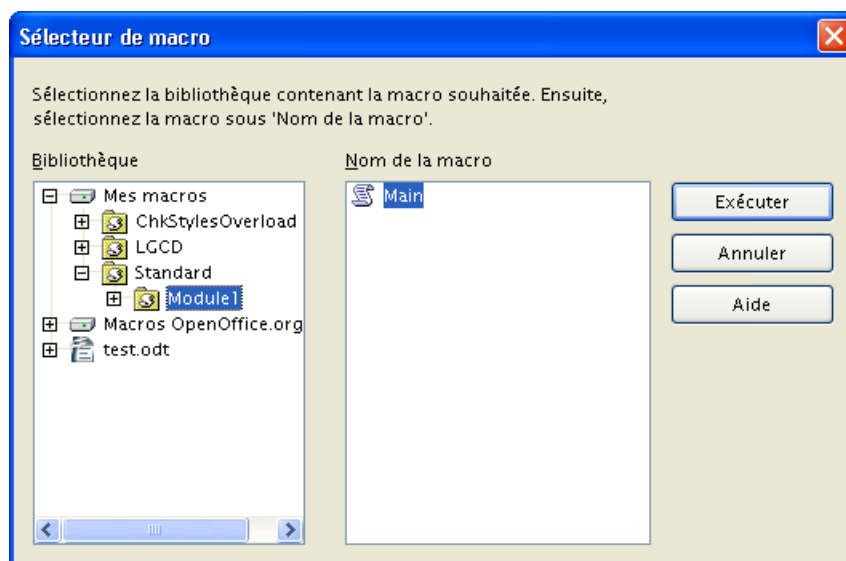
Sélecteur de macro

Sélectionnez la bibliothèque contenant la macro souhaitée. Ensuite, sélectionnez la macro sous 'Nom de la macro'.

Bibliothèque

Mes macros
ChkStylesOverload
LGCD
Standard
Module1
Macros OpenOffice.org
test.odt

Nom de la macro

Main

Exécuter
Annuler
Aide